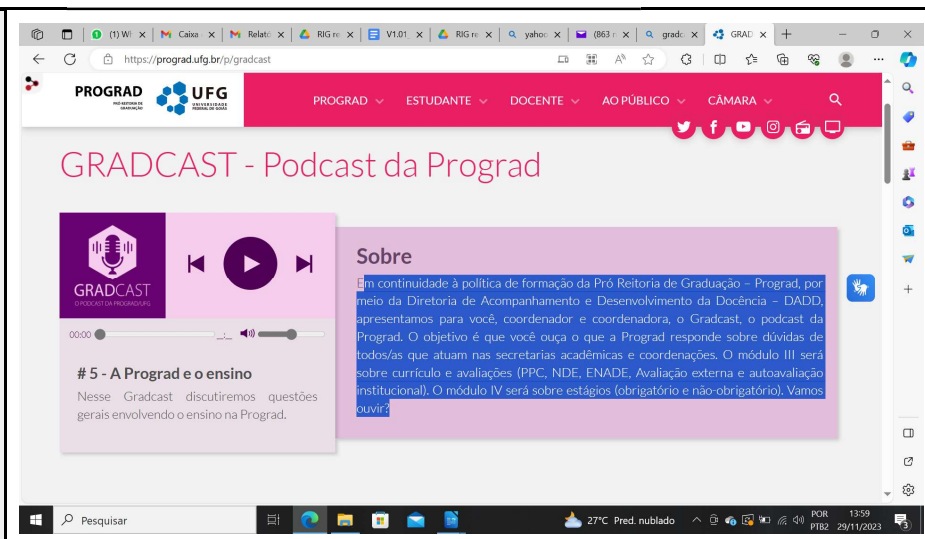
(1) W | Caixa | Relató | RIG re | V1.01 | RIG re | yahoo | (863 | grado | GRAD

https://prograd.ufg.br/p/gradcast

PROGRAD PRÓ-REITORIA DE GRADUAÇÃO UFG UNIVERSIDADE FEDERAL DE GOIÁS

PROGRAD ⌄ ESTUDANTE ⌄ DOCENTE ⌄ AO PÚBLICO ⌄ CÂMARA ⌄

GRADCAST - Podcast da Prograd

GRADCAST O PODCAST DA PROGRAD/UFG

00:00 --:--

# 5 - A Prograd e o ensino

Nesse Gradcast discutiremos questões gerais envolvendo o ensino na Prograd.

Sobre

Em continuidade à política de formação da Pró Reitoria de Graduação – Prograd, por meio da Diretoria de Acompanhamento e Desenvolvimento da Docência – DADD, apresentamos para você, coordenador e coordenadora, o Gradcast, o podcast da Prograd. O objetivo é que você ouça o que a Prograd responde sobre dúvidas de todos/as que atuam nas secretarias acadêmicas e coordenações. O módulo III será sobre currículo e avaliações (PPC, NDE, ENADE, Avaliação externa e autoavaliação institucional). O módulo IV será sobre estágios (obrigatório e não-obrigatório). Vamos ouvir?

Pesquisar

27°C Pred. nublado

POR PTB2 13:59 29/11/2023